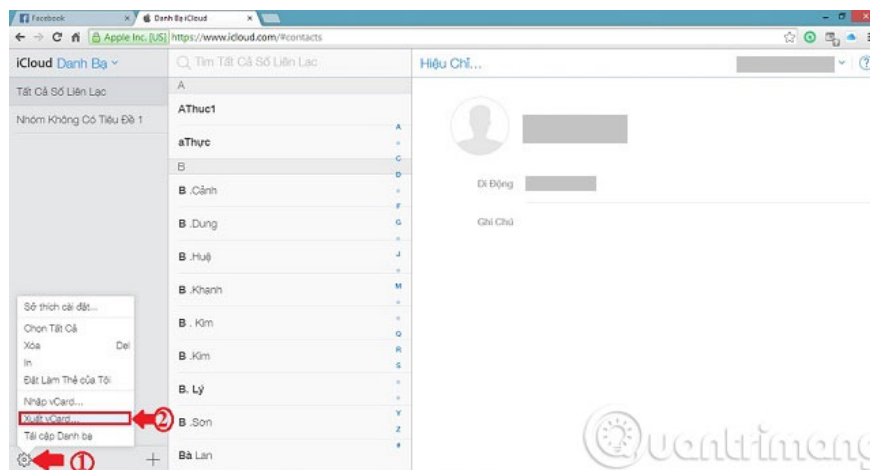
Facebook
Danh Bạ iCloud
Apple Inc. [US] https://www.icloud.com/#contacts

iCloud Danh Bạ
Tất Cả Số Liên Lạc
Nhóm Không Có Tiêu Đề 1

Sở thích cài đặt...
Chọn Tất Cả
Xóa Del
In
Đặt Làm Thẻ của Tôi
Nhập vCard...
Xuất vCard...
Tải cập Danh bạ

①
②

Tìm Tất Cả Số Liên Lạc
A
AThuc1
aThực
B
B .Cảnh
B .Dung
B .Huệ
B .Khanh
B . Kim
B .Kim
B. Lý
B .Sơn
Bà Lan

A
B
C
D
F
G
J
M
Q
R
S
Y
Z
#

Hiệu Chỉ...
Di Động
Ghi Chú

Quantrimang